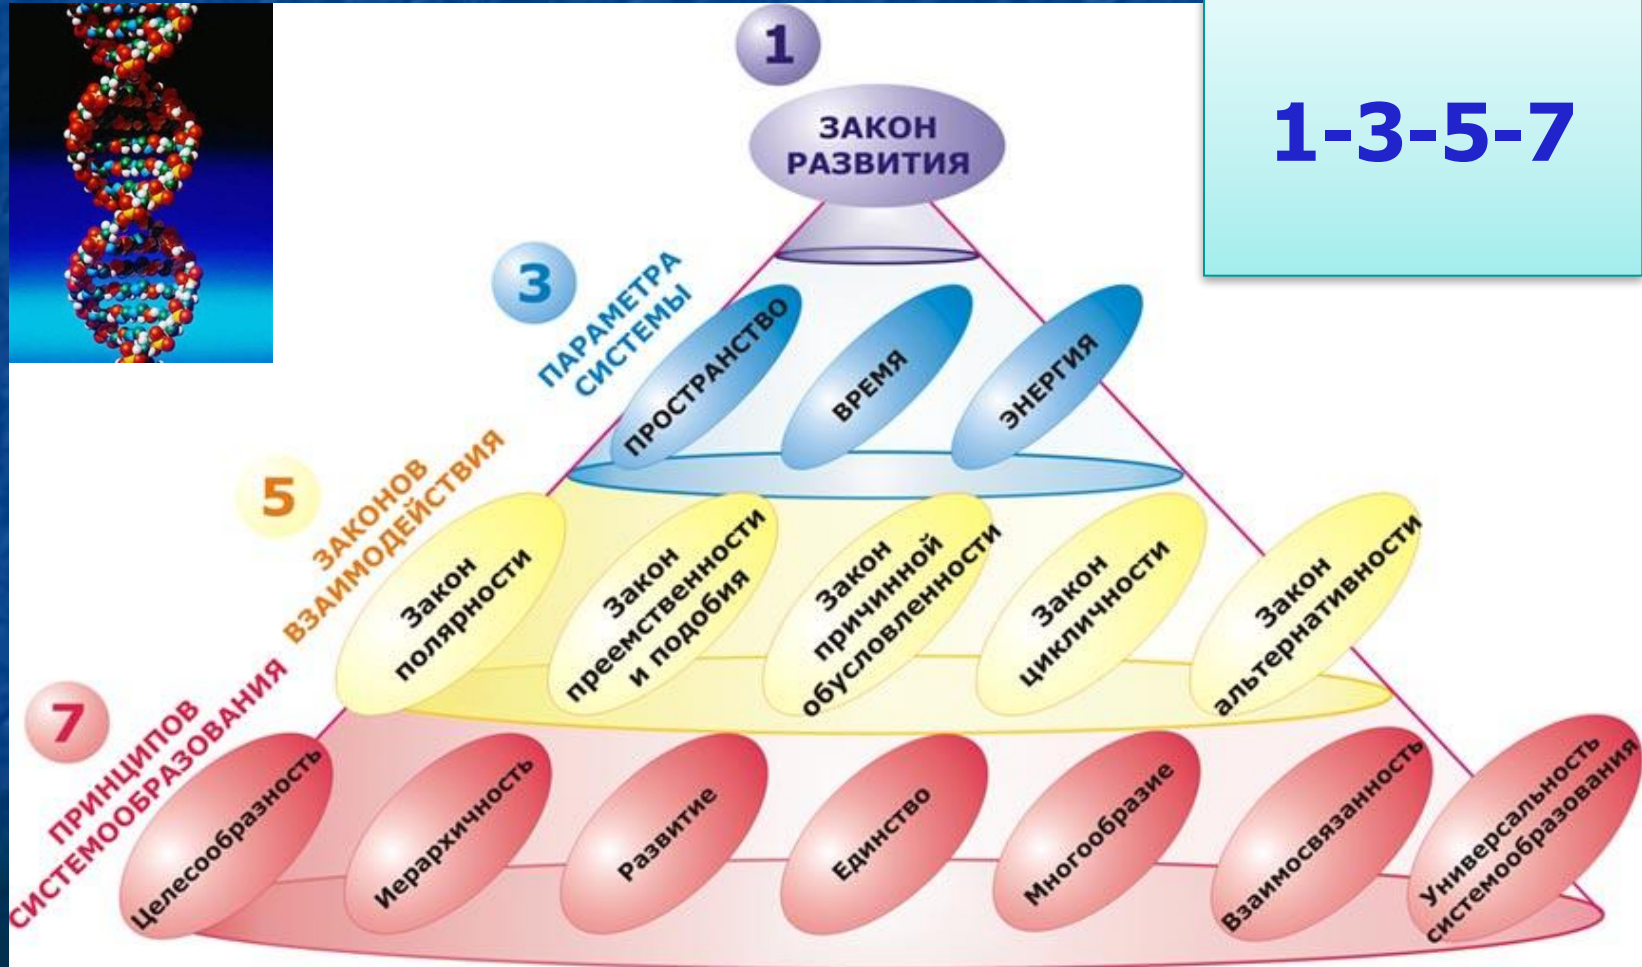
1-3-5-7

1

ЗАКОН РАЗВИТИЯ

3

ПАРАМЕТРА СИСТЕМЫ

ПРОСТРАНСТВО

ВРЕМЯ

ЭНЕРГИЯ

5

ЗАКОНОВ ВЗАИМОДЕЙСТВИЯ

Закон полярности

Закон преемственности и подобия

Закон причинной обусловленности

Закон цикличности

Закон альтернативности

7

ПРИНЦИПОВ СИСТЕМООБРАЗОВАНИЯ

Целесообразность

Иерархичность

Развитие

Единство

Многообразие

Взаимосвязанность

Универсальность системообразования